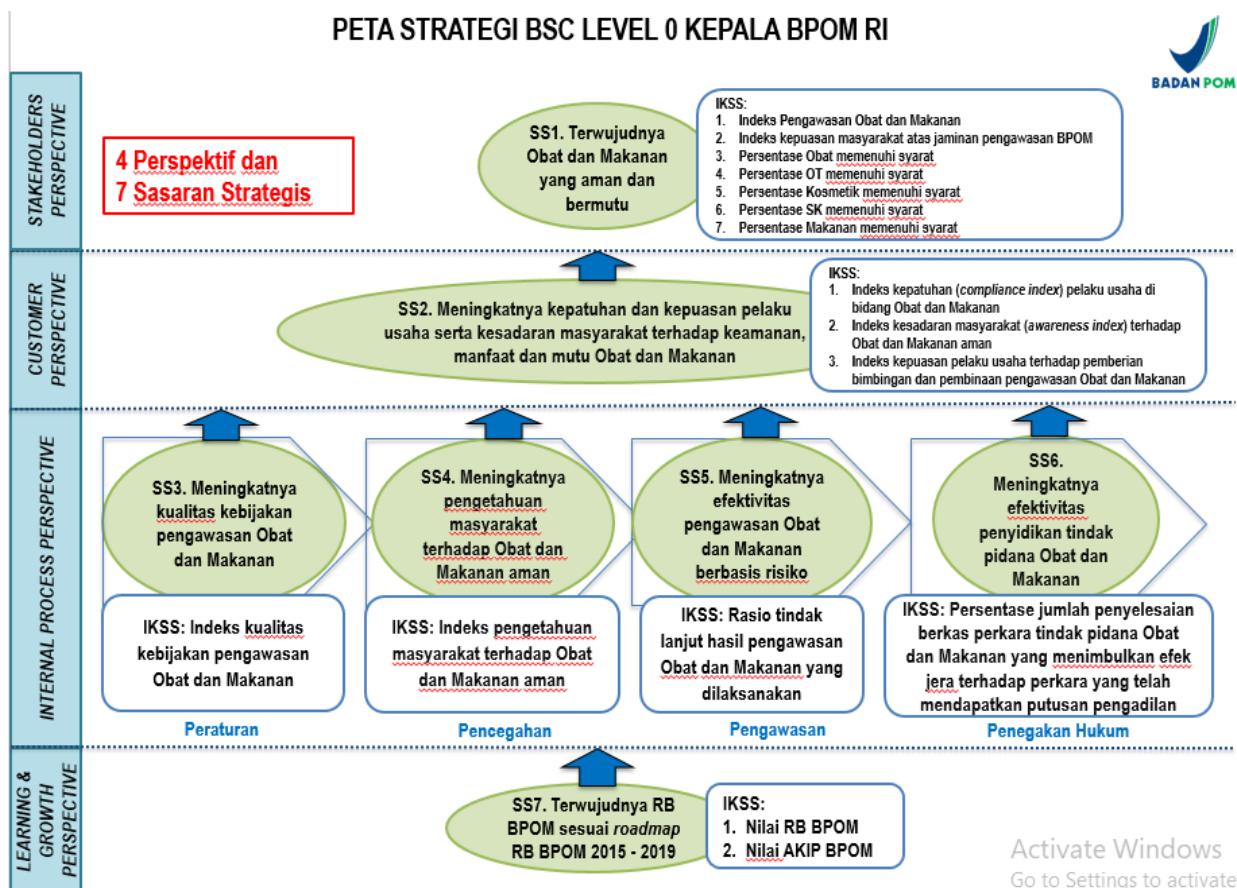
PETA STRATEGI BSC LEVEL 0 KEPALA BPOM RI

BADAN POM

STAKEHOLDERS PERSPECTIVE

4 Perspektif dan
7 Sasaran Strategis

SS1. Terwujudnya Obat dan Makanan yang aman dan bermutu

IKSS:
1. Indeks Pengawasan Obat dan Makanan
2. Indeks kepuasan masyarakat atas jaminan pengawasan BPOM
3. Persentase Obat memenuhi syarat
4. Persentase OT memenuhi syarat
5. Persentase Kosmetik memenuhi syarat
6. Persentase SK memenuhi syarat
7. Persentase Makanan memenuhi syarat

CUSTOMER PERSPECTIVE

SS2. Meningkatnya kepatuhan dan kepuasan pelaku usaha serta kesadaran masyarakat terhadap keamanan, manfaat dan mutu Obat dan Makanan

IKSS:
1. Indeks kepatuhan (*compliance index*) pelaku usaha di bidang Obat dan Makanan
2. Indeks kesadaran masyarakat (*awareness index*) terhadap Obat dan Makanan aman
3. Indeks kepuasan pelaku usaha terhadap pemberian bimbingan dan pembinaan pengawasan Obat dan Makanan

INTERNAL PROCESS PERSPECTIVE

SS3. Meningkatnya kualitas kebijakan pengawasan Obat dan Makanan

IKSS: Indeks kualitas kebijakan pengawasan Obat dan Makanan

Peraturan

SS4. Meningkatnya pengetahuan masyarakat terhadap Obat dan Makanan aman

IKSS: Indeks pengetahuan masyarakat terhadap Obat dan Makanan aman

Pencegahan

SS5. Meningkatnya efektivitas pengawasan Obat dan Makanan berbasis risiko

IKSS: Rasio tindak lanjut hasil pengawasan Obat dan Makanan yang dilaksanakan

Pengawasan

SS6. Meningkatnya efektivitas penyidikan tindak pidana Obat dan Makanan

IKSS: Persentase jumlah penyelesaian berkas perkara tindak pidana Obat dan Makanan yang menimbulkan efek jera terhadap perkara yang telah mendapatkan putusan pengadilan

Penegakan Hukum

LEARNING & GROWTH PERSPECTIVE

SS7. Terwujudnya RB BPOM sesuai *roadmap* RB BPOM 2015 - 2019

IKSS:
1. Nilai RB BPOM
2. Nilai AKIP BPOM

Activate Windows
Go to Settings to activate